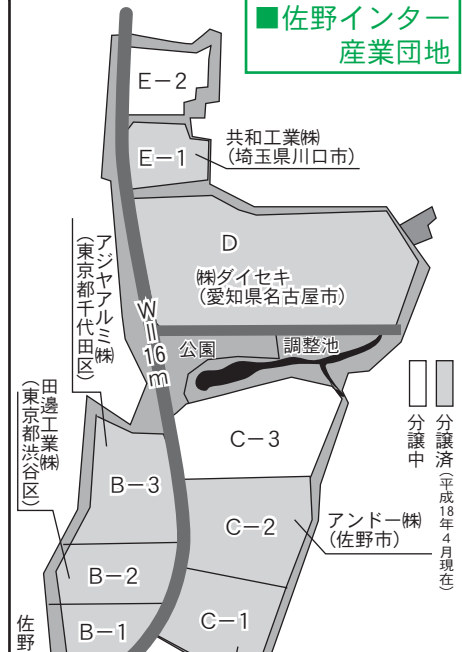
■佐野インター産業団地

E－2

E－1

共和工業㈱
（埼玉県川口市）

D

㈱ダイセキ
（愛知県名古屋市）

アジヤアルミ㈱
（東京都千代田区）

W＝16m

公園

調整池

分譲中

分譲済（平成18年4月現在）

田邊工業㈱
（東京都渋谷区）

C－3

B－3

C－2

アンドー㈱
（佐野市）

B－2

C－1

B－1

佐野